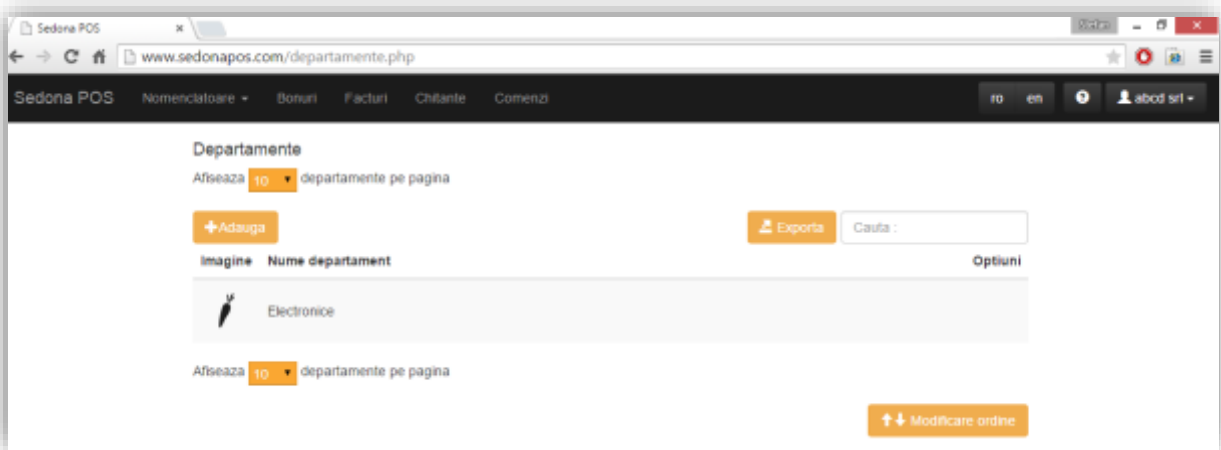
Sedona POS ×

Stefan

www.sedonapos.com/departamente.php

Sedona POS Nomenclatoare Bonuri Facturi Chitante Comenzi ro en abcd srl

Departamente

Afiseaza 10 departamente pe pagina

+Adauga

Exporta Cauta :

| Imagine | Nume departament | Optiuni |
|---|---|---|
| | Electronice | |

Afiseaza 10 departamente pe pagina

Modificare ordine